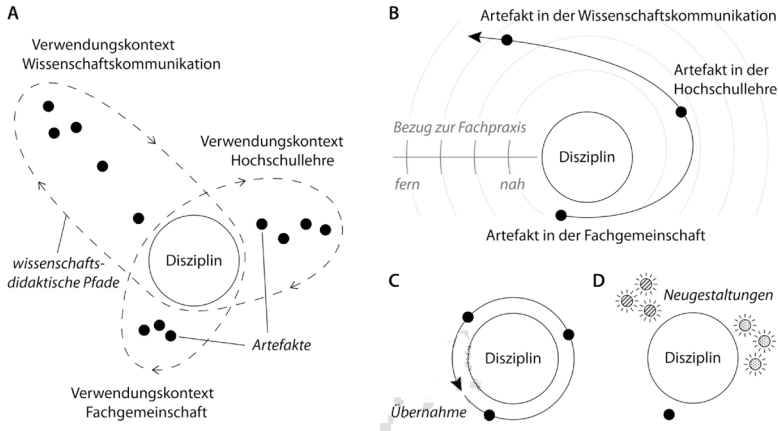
A

Verwendungskontext Wissenschaftskommunikation

Verwendungskontext Hochschullehre

Disziplin

wissenschaftsdidaktische Pfade

Artefakte

Verwendungskontext Fachgemeinschaft

B

Artefakt in der Wissenschaftskommunikation

Artefakt in der Hochschullehre

Bezug zur Fachpraxis

Disziplin

fern

nah

Artefakt in der Fachgemeinschaft

C

Disziplin

Übernahme

D

Neugestaltungen

Disziplin